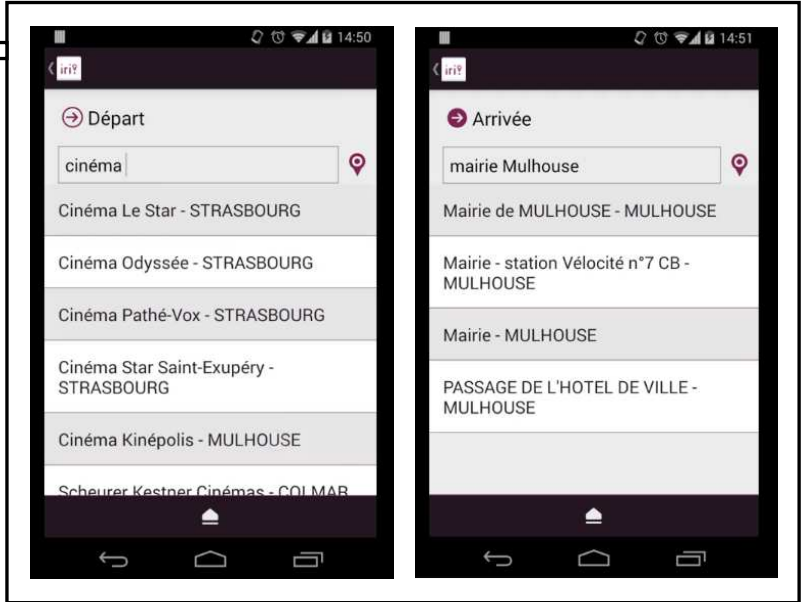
14:50

iri?

Départ

cinéma

Cinéma Le Star - STRASBOURG

Cinéma Odyssée - STRASBOURG

Cinéma Pathé-Vox - STRASBOURG

Cinéma Star Saint-Exupéry - STRASBOURG

Cinéma Kinépolis - MULHOUSE

Scheurer Kestner Cinémas - COLMAR

14:51

iri?

Arrivée

mairie Mulhouse

Mairie de MULHOUSE - MULHOUSE

Mairie - station Vélocité n°7 CB - MULHOUSE

Mairie - MULHOUSE

PASSAGE DE L'HOTEL DE VILLE - MULHOUSE